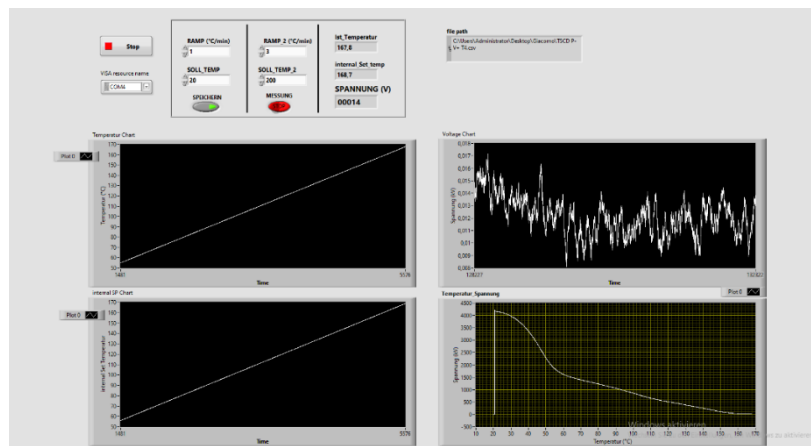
Stop

VISA resource name

COM4

RAMP (°C/min)
1

SOLL_TEMP
20

SPEICHERN

RAMP 2 (°C/min)
3

SOLL_TEMP_2
200

MESSUNG

Ist_Temperatur
167,8

internal Set_temp
168,7

SPANNUNG (V)
00014

file path
C:\Users\Administrator\Desktop\Giacomo\TSCD P-V+ TiI.csv

Temperatur Chart

Plot 0

Temperatur (°C)

170 165 160 155 150 145 140 135 130 125 120 115 110 105 100 95 90 85 80 75 70 65 60 55 50

1481

5578

Time

Voltage Chart

Spannung (kV)

0,018 0,017 0,016 0,015 0,014 0,013 0,012 0,011 0,01 0,009 0,008

108031

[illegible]

Time

internal SP Chart

Plot 0

internal Set Temperatur

170 165 160 155 150 145 140 135 130 125 120 115 110 105 100 95 90 85 80 75 70 65 60 55 50

1481

5578

Time

Temperatur_Spannung

Plot 0

Spannung (kV)

4500 4000 3500 3000 2500 2000 1500 1000 500 0 -500

10 20 30 40 50 60 70 80 90 100 110 120 130 140 150 160 170

Temperatur (°C)

Windows aktivieren